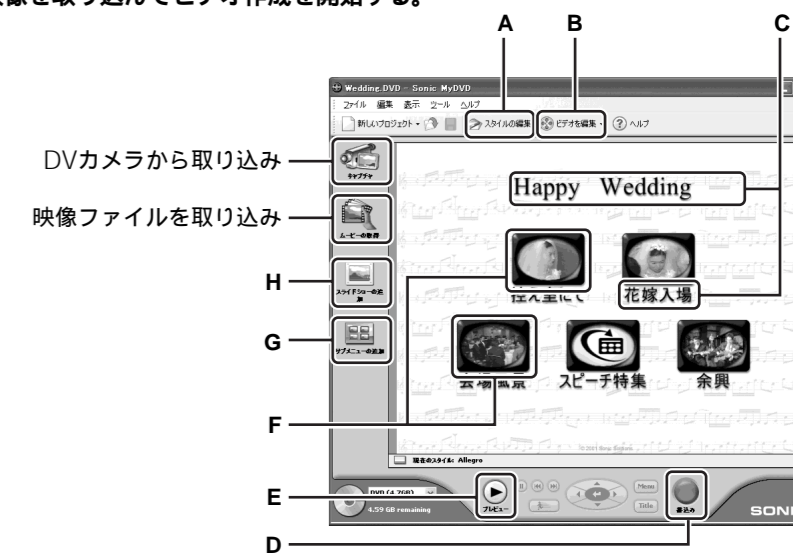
像を取り込んでビデオ作成を開始する。

A B C

Wedding.DVD - Sonic MyDVD
ファイル 編集 表示 ツール ヘルプ
新しいプロジェクト スタイルの編集 ビデオを編集 ヘルプ

DVカメラから取り込み
キャプチャ
映像ファイルを取り込み
ムービーの取得
H
スライドショーの追加
G
サブメニューの追加

Happy Wedding
控え室にて
花嫁入場
会場風景
スピーチ特集
余興

F

© 2001 Bing Bichera
現在のスタイル: Allegro

E
DVD (4.7GB)
4.59 GB remaining
プレビュー
Menu
Title
書込み
SONI
D